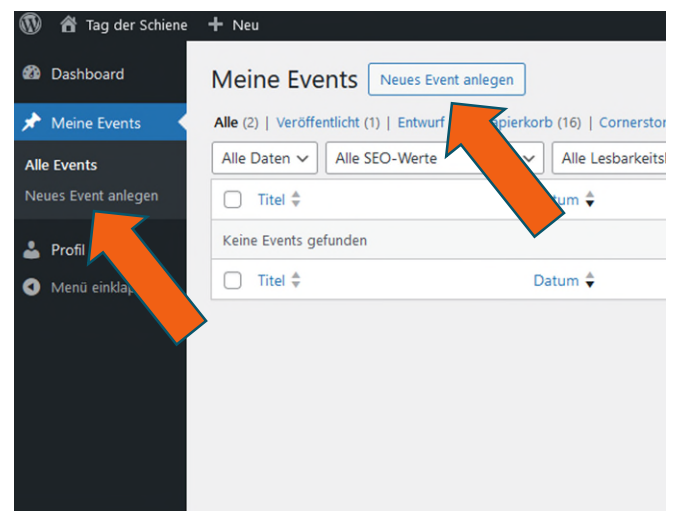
Tag der Schiene
+ Neu

Dashboard
Meine Events
Alle Events
Neues Event anlegen
Profil
Menü einkla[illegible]

Meine Events
Neues Event anlegen

Alle (2) | Veröffentlicht (1) | Entwurf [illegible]pierkorb (16) | Cornersto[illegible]

Alle Daten
Alle SEO-Werte
Alle Lesbarkeits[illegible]

| Titel | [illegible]tum |
|---|---|
| Keine Events gefunden | |
| Titel | Datum |